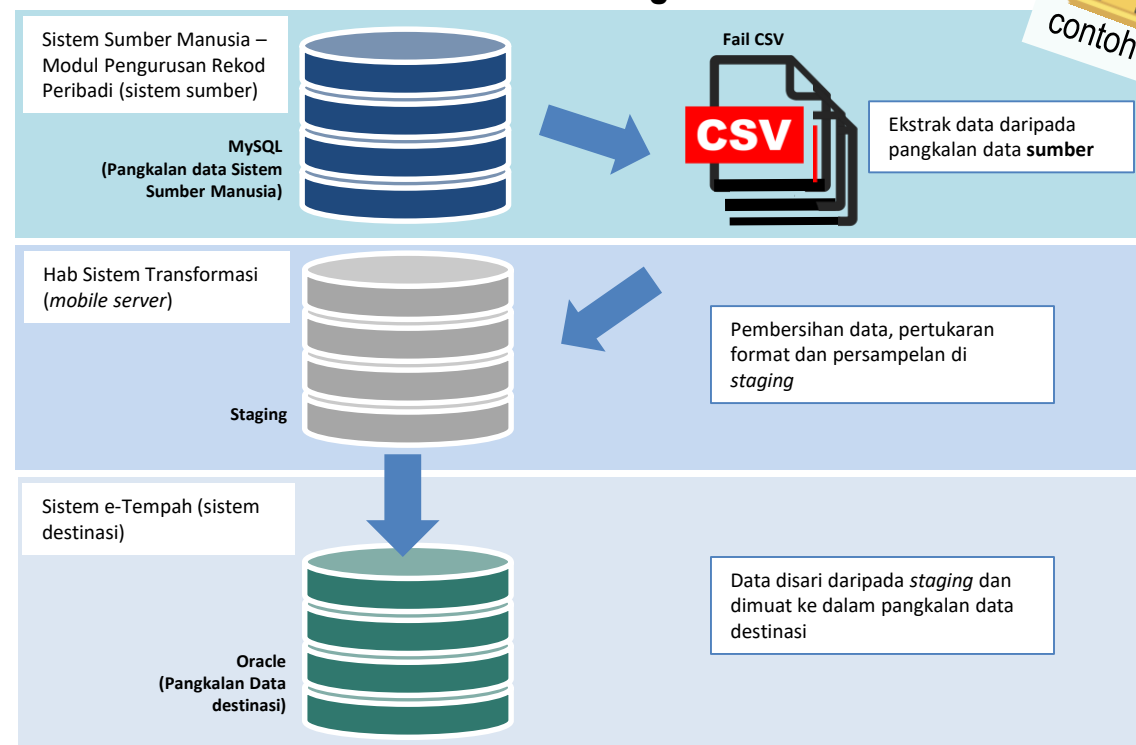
contoh

Sistem Sumber Manusia – Modul Pengurusan Rekod Peribadi (sistem sumber)

MySQL
(Pangkalan data Sistem Sumber Manusia)

Fail CSV

CSV

Ekstrak data daripada pangkalan data **sumber**

Hab Sistem Transformasi (*mobile server*)

Staging

Pembersihan data, pertukaran format dan persampelan di *staging*

Sistem e-Tempah (sistem destinasi)

Oracle
(Pangkalan Data destinasi)

Data disari daripada *staging* dan dimuat ke dalam pangkalan data destinasi